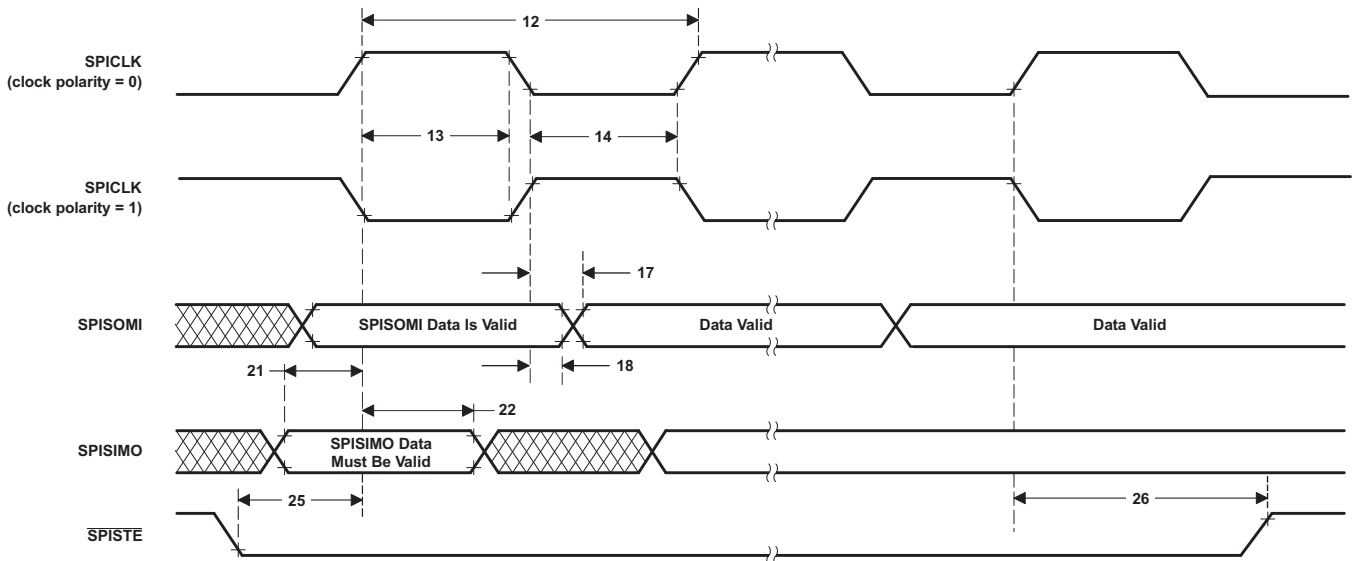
12

SPICLK (clock polarity = 0)

13

14

SPICLK (clock polarity = 1)

17

SPISOMI

SPISOMI Data Is Valid

Data Valid

Data Valid

18

21

22

SPISIMO

SPISIMO Data Must Be Valid

25

26

$\overline{SPISTE}$